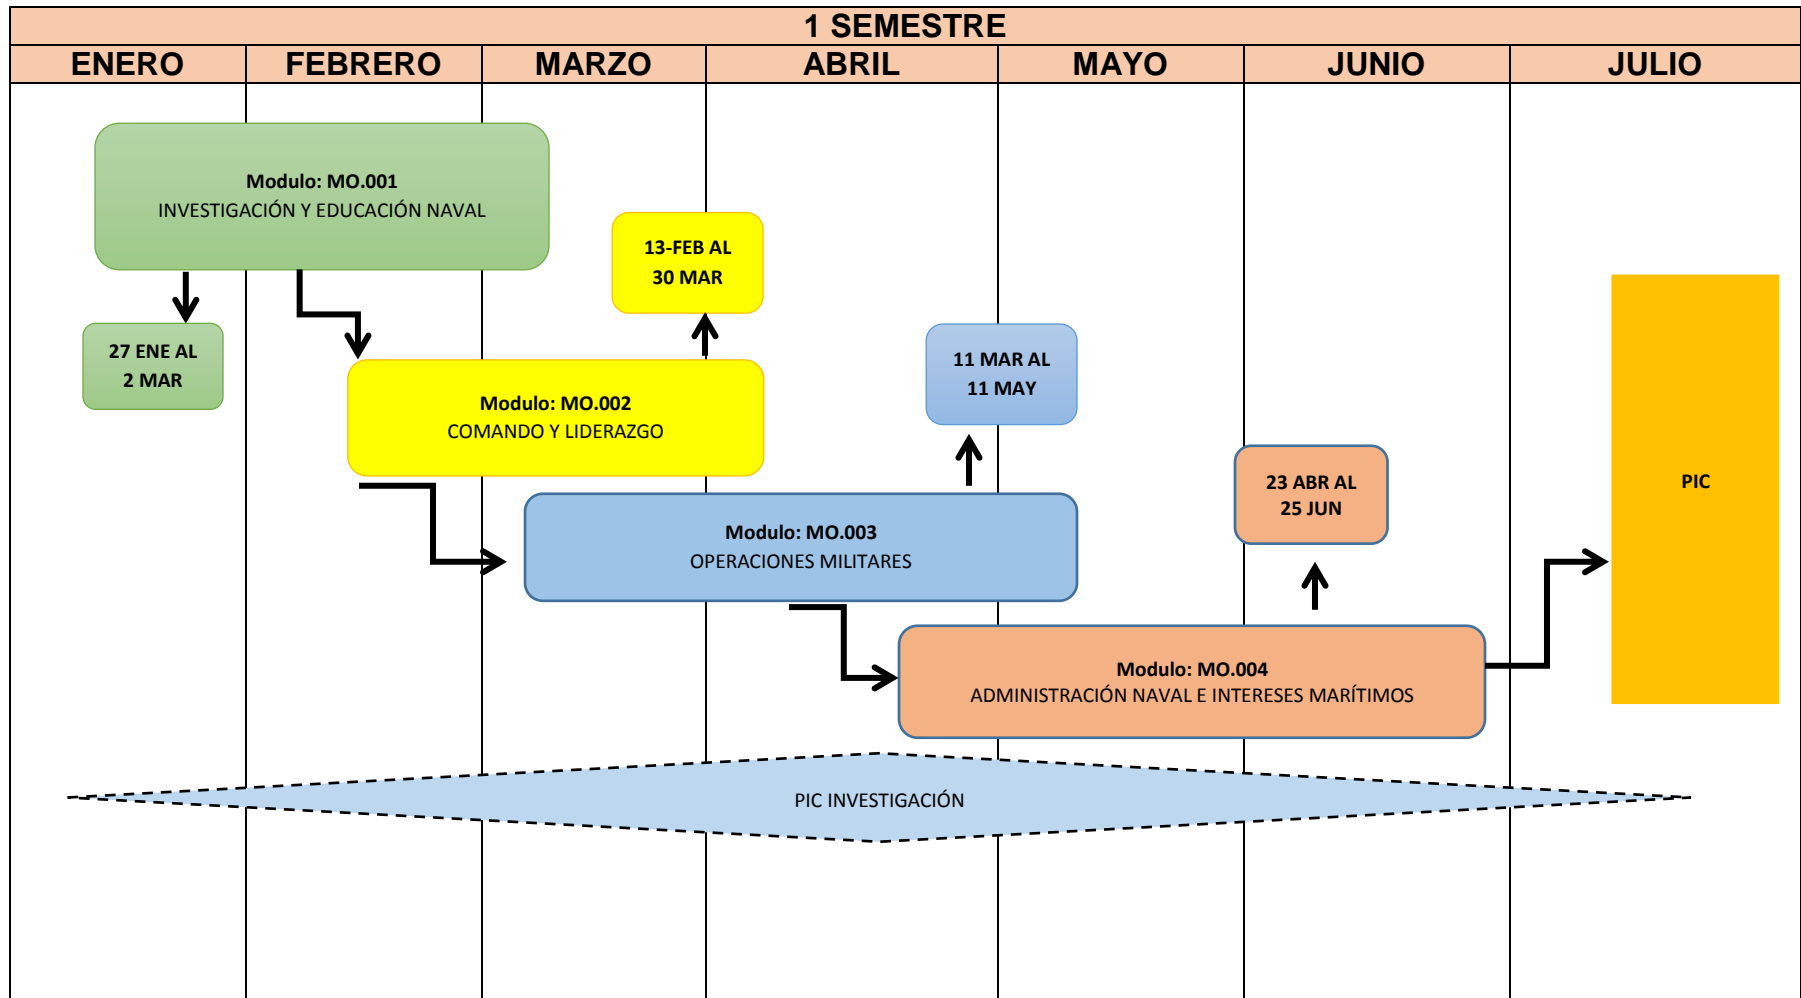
1 SEMESTRE

| ENERO | FEBRERO | MARZO | ABRIL | MAYO | JUNIO | JULIO |
|---|---|---|---|---|---|---|

Modulo: MO.001
INVESTIGACIÓN Y EDUCACIÓN NAVAL

27 ENE AL
2 MAR

13-FEB AL
30 MAR

Modulo: MO.002
COMANDO Y LIDERAZGO

11 MAR AL
11 MAY

Modulo: MO.003
OPERACIONES MILITARES

23 ABR AL
25 JUN

PIC

Modulo: MO.004
ADMINISTRACIÓN NAVAL E INTERESES MARÍTIMOS

PIC INVESTIGACIÓN